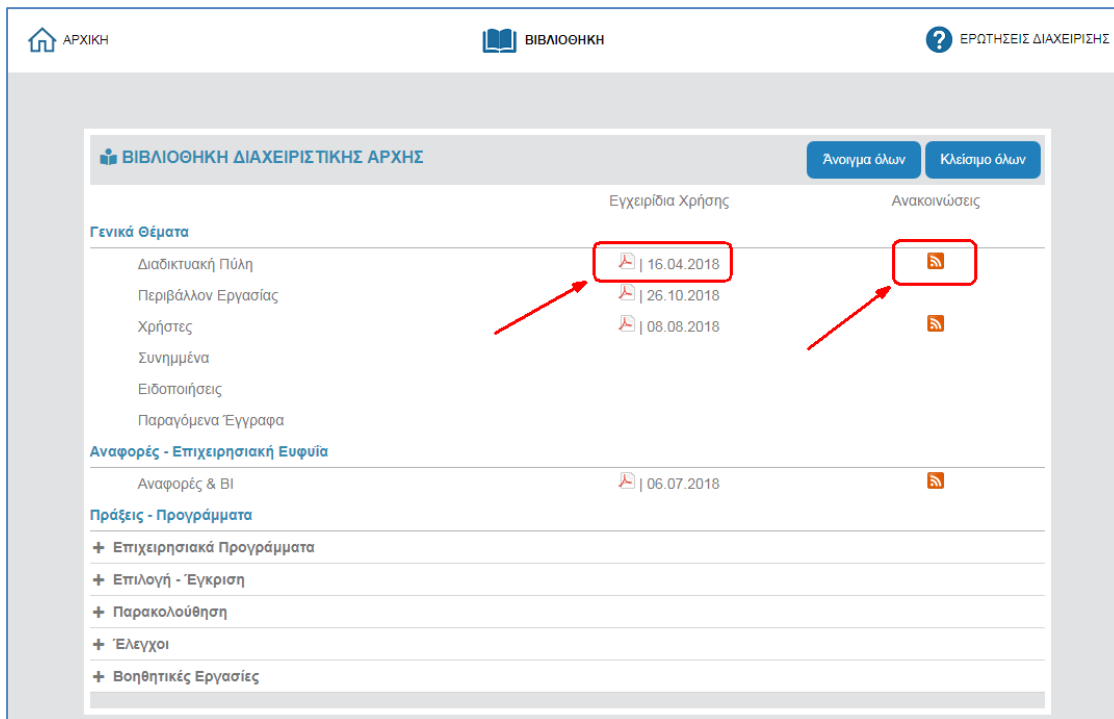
ΑΡΧΙΚΗ

ΒΙΒΛΙΟΘΗΚΗ

ΕΡΩΤΗΣΕΙΣ ΔΙΑΧΕΙΡΙΣΗΣ

ΒΙΒΛΙΟΘΗΚΗ ΔΙΑΧΕΙΡΙΣΤΙΚΗΣ ΑΡΧΗΣ

Άνοιγμα όλων

Κλείσιμο όλων

| | Εγχειρίδια Χρήσης | Ανακοινώσεις |
|---|---|---|
| Γενικά Θέματα | | |
| Διαδικτυακή Πύλη | \| 16.04.2018 | |
| Περιβάλλον Εργασίας | \| 26.10.2018 | |
| Χρήστες | \| 08.08.2018 | |
| Συνημμένα | | |
| Ειδοποιήσεις | | |
| Παραγόμενα Έγγραφα | | |
| Αναφορές - Επιχειρησιακή Ευφυΐα | | |
| Αναφορές & BI | \| 06.07.2018 | |
| Πράξεις - Προγράμματα | | |

+ Επιχειρησιακά Προγράμματα
+ Επιλογή - Έγκριση
+ Παρακολούθηση
+ Έλεγχοι
+ Βοηθητικές Εργασίες